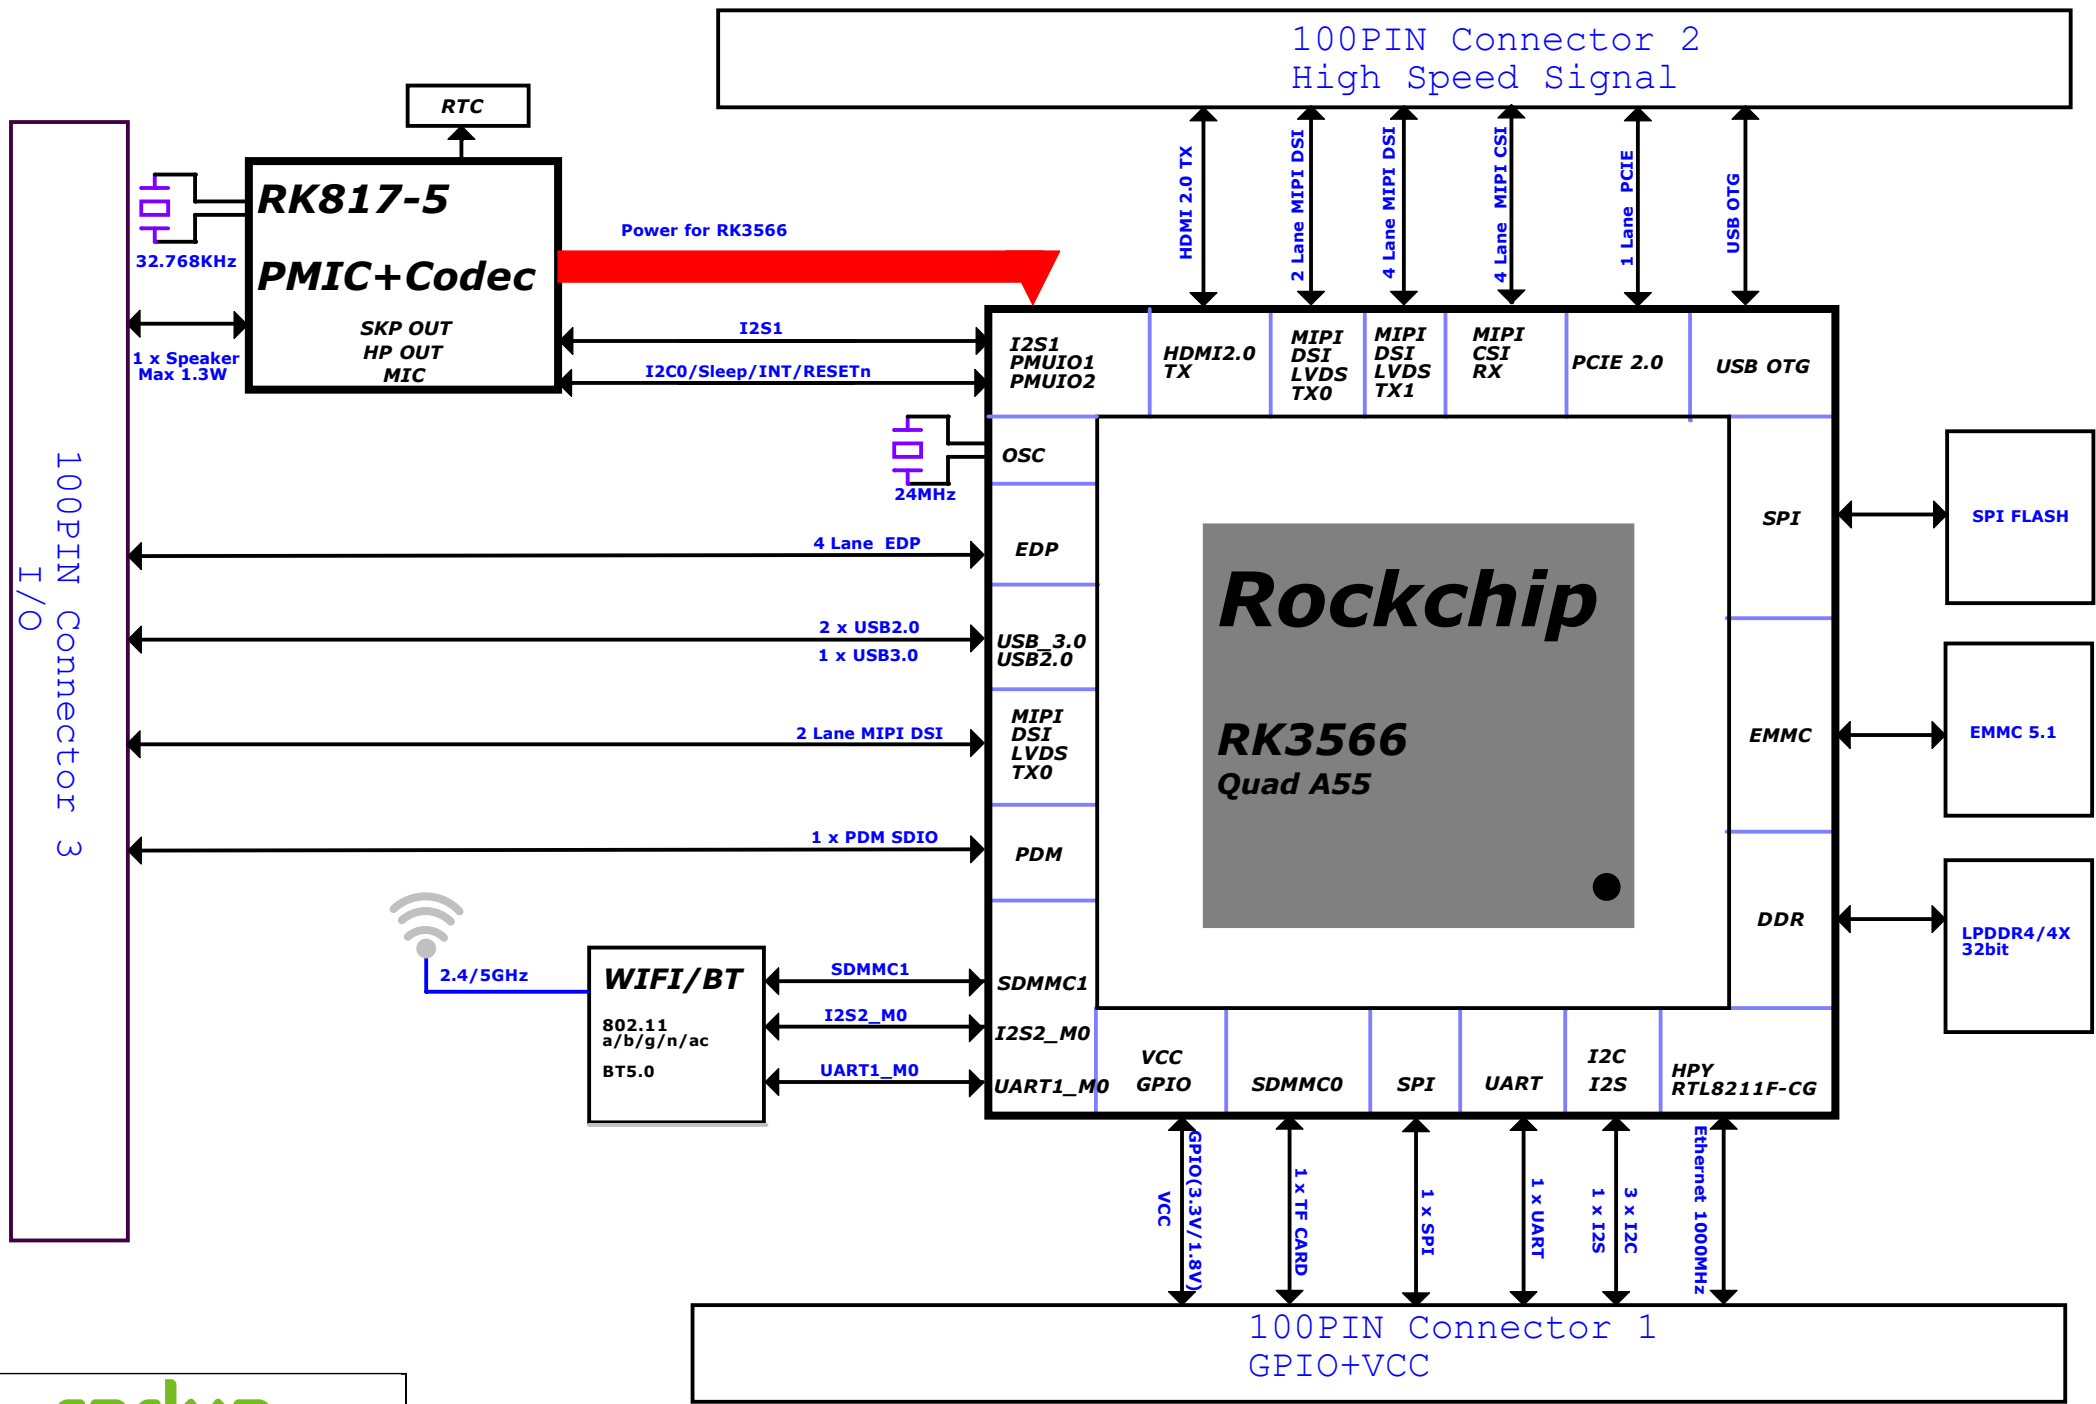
100PIN Connector 2
High Speed Signal

RTC

RK817-5
PMIC+Codec
SKP OUT
HP OUT
MIC

32.768KHz

1 x Speaker
Max 1.3W

Power for RK3566

I2S1

I2C0/Sleep/INT/RESETn

HDMI 2.0 TX

2 Lane MIPI DSI

4 Lane MIPI DSI

4 Lane MIPI CSI

1 Lane PCIE

USB OTG

I2S1
PMUIO1
PMUIO2

HDMI2.0
TX

MIPI
DSI
LVDS
TX0

MIPI
DSI
LVDS
TX1

MIPI
CSI
RX

PCIE 2.0

USB OTG

100PIN Connector 3
I/O

OSC

24MHz

4 Lane EDP

EDP

2 x USB2.0
1 x USB3.0

USB_3.0
USB2.0

2 Lane MIPI DSI

MIPI
DSI
LVDS
TX0

1 x PDM SDIO

PDM

Rockchip
RK3566
Quad A55

SPI

SPI FLASH

EMMC

EMMC 5.1

DDR

LPDDR4/4X
32bit

2.4/5GHz

WIFI/BT
802.11
a/b/g/n/ac
BT5.0

SDMMC1

I2S2_M0

UART1_M0

SDMMC1

I2S2_M0

UART1_M0

VCC
GPIO

SDMMC0

SPI

UART

I2C
I2S

HPY
RTL8211F-CG

VCC

GPIO(3.3V/1.8V)

1 x TF CARD

1 x SPI

1 x UART

1 x I2S

3 x I2C

Ethernet 1000MHz

100PIN Connector 1
GPIO+VCC